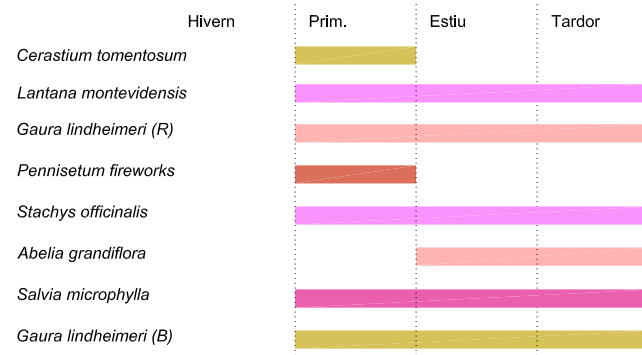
| | Hivern | Prim. | Estiu | Tardor |
|---|---|---|---|---|
| *Cerastium tomentosum* | | | | |
| *Lantana montevidensis* | | | | |
| *Gaura lindheimeri (R)* | | | | |
| *Pennisetum fireworks* | | | | |
| *Stachys officinalis* | | | | |
| *Abelia grandiflora* | | | | |
| *Salvia microphylla* | | | | |
| *Gaura lindheimeri (B)* | | | | |